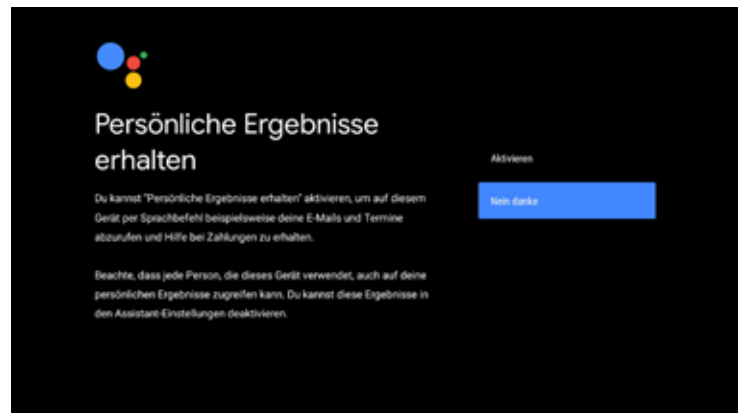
Persönliche Ergebnisse erhalten

Du kannst "Persönliche Ergebnisse erhalten" aktivieren, um auf diesem Gerät per Sprachbefehl beispielsweise deine E-Mails und Termine abzurufen und Hilfe bei Zahlungen zu erhalten.

Beachte, dass jede Person, die dieses Gerät verwendet, auch auf deine persönlichen Ergebnisse zugreifen kann. Du kannst diese Ergebnisse in den Assistant-Einstellungen deaktivieren.

Aktivieren

Nein danke